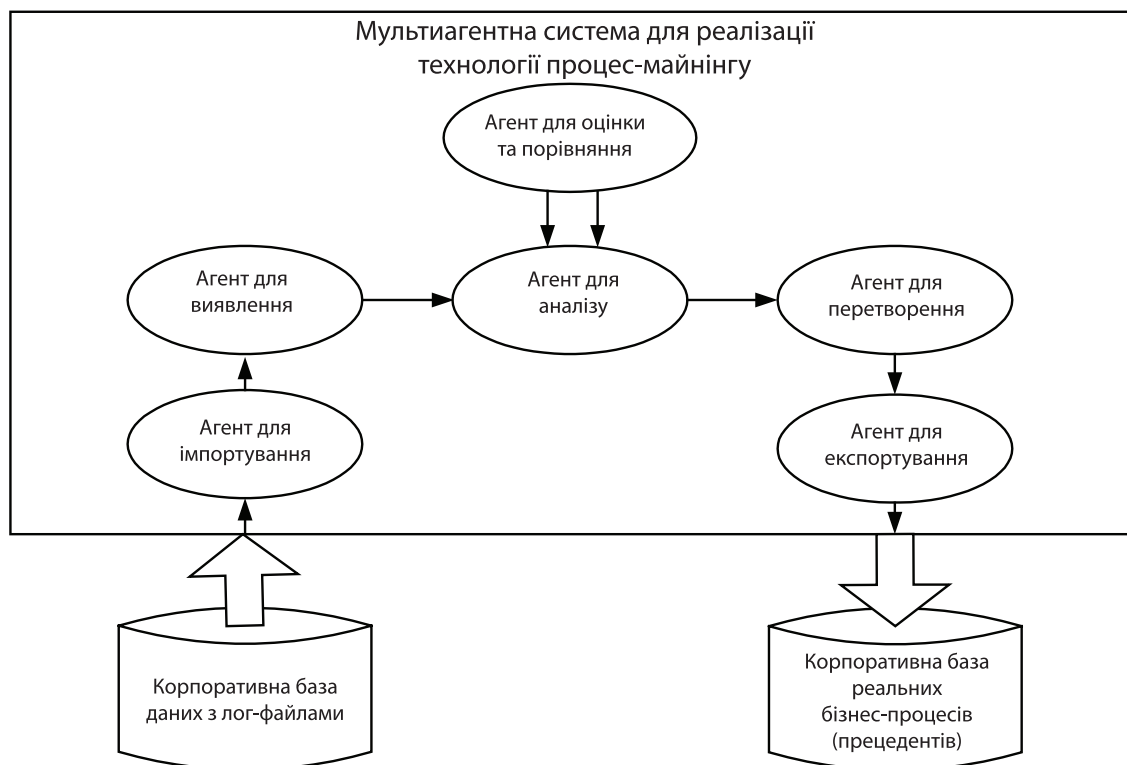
Мультиагентна система для реалізації технології процес-майнінгу

Агент для оцінки та порівняння

Агент для виявлення

Агент для аналізу

Агент для перетворення

Агент для імпортування

Агент для експортування

Корпоративна база даних з лог-файлами

Корпоративна база реальних бізнес-процесів (прецедентів)